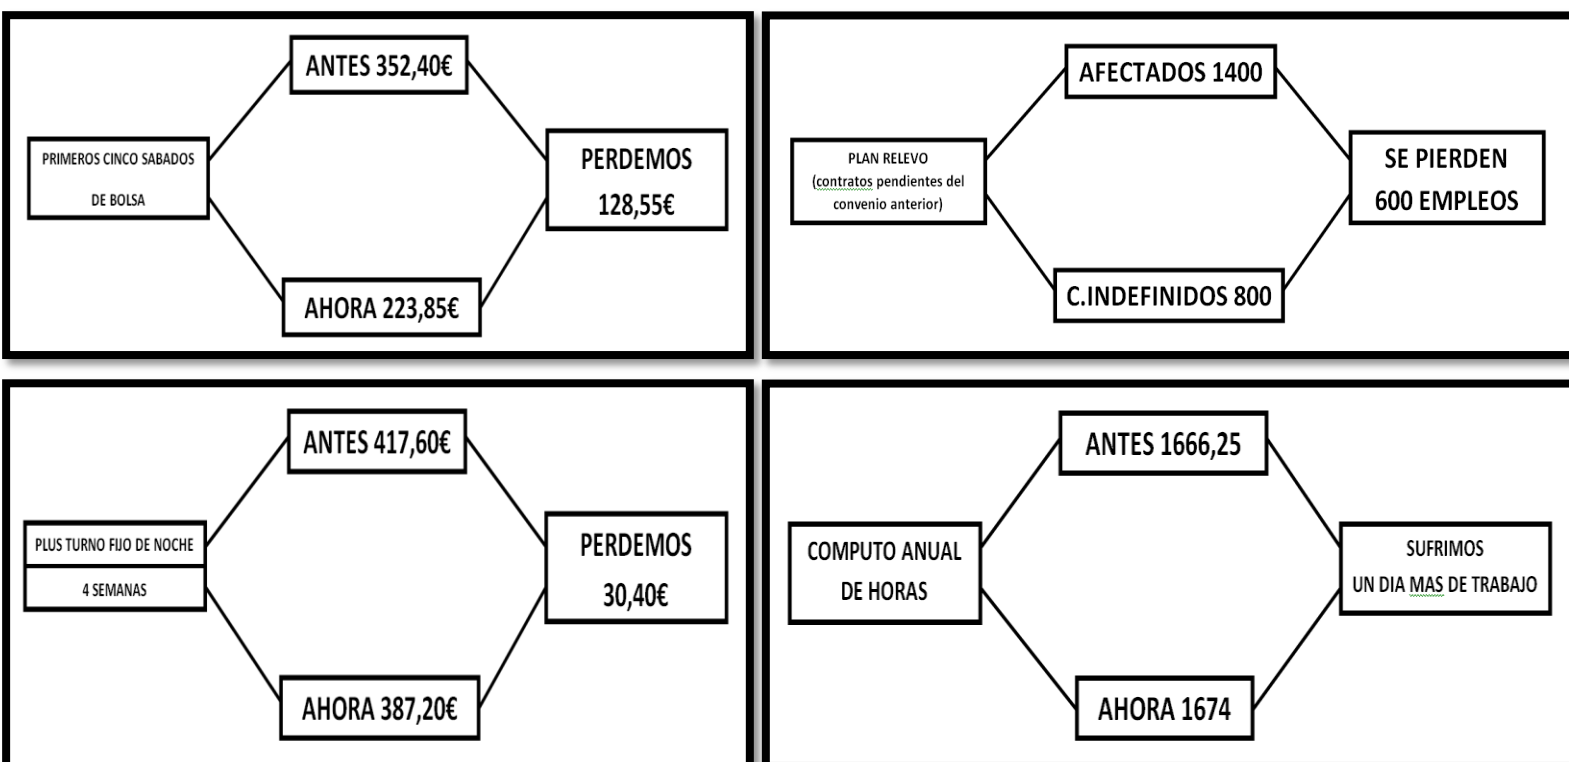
PRIMEROS CINCO SABADOS DE BOLSA

ANTES 352,40€

AHORA 223,85€

PERDEMOS 128,55€

PLAN RELEVO (contratos pendientes del convenio anterior)

AFECTADOS 1400

C.INDEFINIDOS 800

SE PIERDEN 600 EMPLEOS

PLUS TURNO FIJO DE NOCHE

4 SEMANAS

ANTES 417,60€

AHORA 387,20€

PERDEMOS 30,40€

COMPUTO ANUAL DE HORAS

ANTES 1666,25

AHORA 1674

SUFRIMOS UN DIA MAS DE TRABAJO